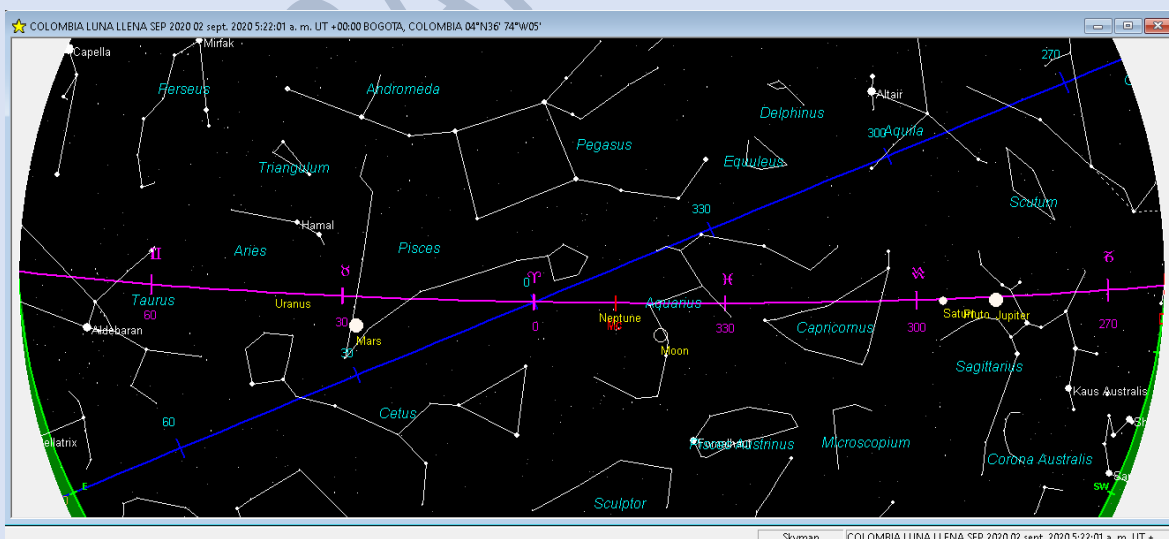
COLOMBIA LUNA LLENA SEP 2020 02 sept. 2020 5:22:01 a. m. UT +00:00 BOGOTA, COLOMBIA 04°N36' 74°W05'

Capella
Mirfak
Perseus
Andromeda
Altair
270
Delphinus
300
Aquila
Pegasus
Triangulum
Equuleus
Scutum
Hamal
330
Aries
Pisces
♊
♉
♈
♓
♒
♑
0
Taurus
Uranus
Neptune
Aquarius
Saturn
Pluto
Jupiter
60
30
0
330
Capricornus
300
270
Aldebaran
Mars
Moon
Sagittarius
30
Kaus Australis
Cetus
60
Bellatrix
Fomalhaut
Piscis Austrinus
Microscopium
Corona Australis
E
SW
Sculptor

Skymap
COLOMBIA LUNA LLENA SEP 2020 02 sept. 2020 5:22:01 a. m. UT +